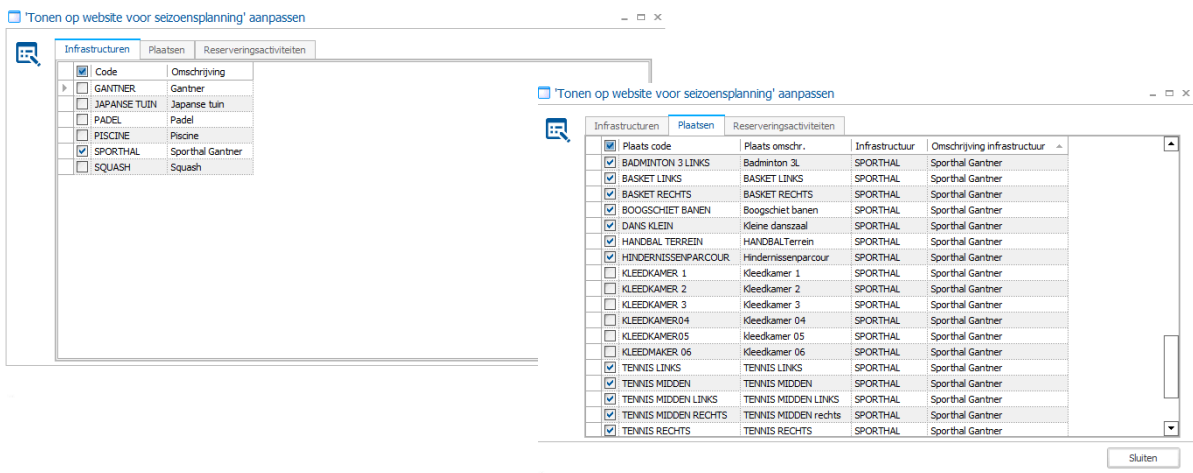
'Tonen op website voor seizoensplanning' aanpassen

Infrastructuren | Plaatsen | Reserveringsactiviteiten

| | Code | Omschrijving |
|---|---|---|
| ☐ | GANTNER | Gantner |
| ☐ | JAPANSE TUIN | Japanse tuin |
| ☐ | PADEL | Padel |
| ☐ | PISCINE | Piscine |
| ☑ | SPORTHAL | Sporthal Gantner |
| ☐ | SQUASH | Squash |

'Tonen op website voor seizoensplanning' aanpassen

Infrastructuren | Plaatsen | Reserveringsactiviteiten

| | Plaats code | Plaats omschr. | Infrastructuur | Omschrijving infrastructuur |
|---|---|---|---|---|
| ☑ | BADMINTON 3 LINKS | Badminton 3L | SPORTHAL | Sporthal Gantner |
| ☑ | BASKET LINKS | BASKET LINKS | SPORTHAL | Sporthal Gantner |
| ☑ | BASKET RECHTS | BASKET RECHTS | SPORTHAL | Sporthal Gantner |
| ☑ | BOOGSCHIET BANEN | Boogschiet banen | SPORTHAL | Sporthal Gantner |
| ☑ | DANS KLEIN | Kleine danszaal | SPORTHAL | Sporthal Gantner |
| ☑ | HANDBAL TERREIN | HANDBALTerrein | SPORTHAL | Sporthal Gantner |
| ☑ | HINDERNISSENPARCOUR | Hindernissenparcour | SPORTHAL | Sporthal Gantner |
| ☐ | KLEEDKAMER 1 | Kleedkamer 1 | SPORTHAL | Sporthal Gantner |
| ☐ | KLEEDKAMER 2 | Kleedkamer 2 | SPORTHAL | Sporthal Gantner |
| ☐ | KLEEDKAMER 3 | Kleedkamer 3 | SPORTHAL | Sporthal Gantner |
| ☐ | KLEEDKAMER04 | Kleedkamer 04 | SPORTHAL | Sporthal Gantner |
| ☐ | KLEEDKAMER05 | kleedkamer 05 | SPORTHAL | Sporthal Gantner |
| ☐ | KLEEDMAKER 06 | kleedkamer 06 | SPORTHAL | Sporthal Gantner |
| ☑ | TENNIS LINKS | TENNIS LINKS | SPORTHAL | Sporthal Gantner |
| ☑ | TENNIS MIDDEN | TENNIS MIDDEN | SPORTHAL | Sporthal Gantner |
| ☑ | TENNIS MIDDEN LINKS | TENNIS MIDDEN LINKS | SPORTHAL | Sporthal Gantner |
| ☑ | TENNIS MIDDEN RECHTS | TENNIS MIDDEN rechts | SPORTHAL | Sporthal Gantner |
| ☑ | TENNIS RECHTS | TENNIS RECHTS | SPORTHAL | Sporthal Gantner |

Sluiten